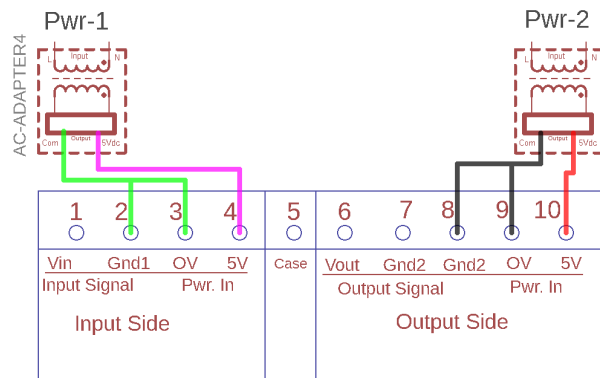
Pwr-1

AC-ADAPTER4

L Input N

Com Output 5Vdc

Pwr-2

L Input N

Com Output 5Vdc

1 2 3 4

Vin Gnd1 OV 5V

Input Signal Pwr. In

Input Side

5

Case

6 7 8 9 10

Vout Gnd2 Gnd2 OV 5V

Output Signal Pwr. In

Output Side